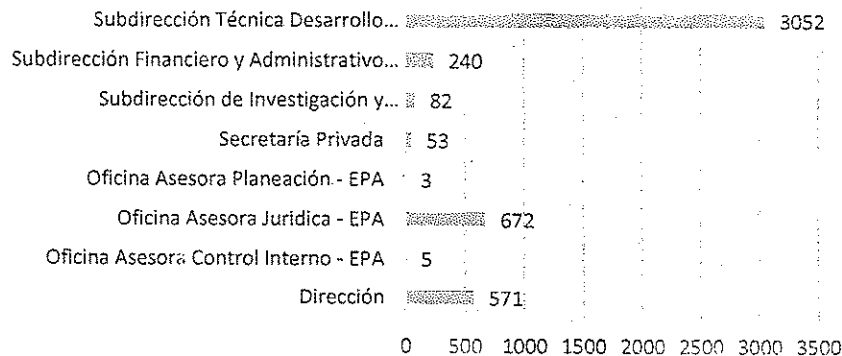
Subdirección Técnica Desarrollo... 3052
Subdirección Financiero y Administrativo... 240
Subdirección de Investigación y... 82
Secretaría Privada 53
Oficina Asesora Planeación - EPA 3
Oficina Asesora Juridica - EPA 672
Oficina Asesora Control Interno - EPA 5
Dirección 571

0 500 1000 1500 2000 2500 3000 3500